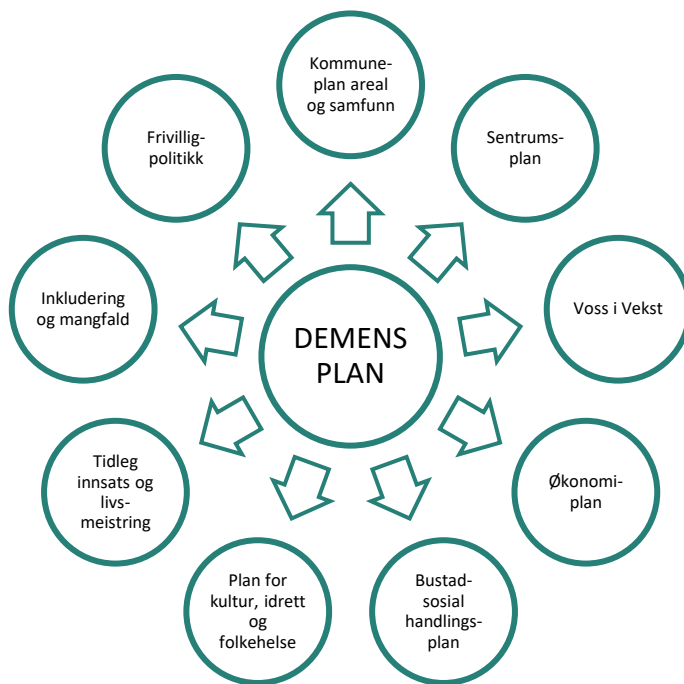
DEMENS PLAN

Kommune-plan areal og samfunn

Sentrums-plan

Voss i Vekst

Økonomi-plan

Bustad-sosial handlings-plan

Plan for kultur, idrett og folkehelse

Tidleg innsats og livs-meistring

Inkludering og mangfald

Frivillig-politikk